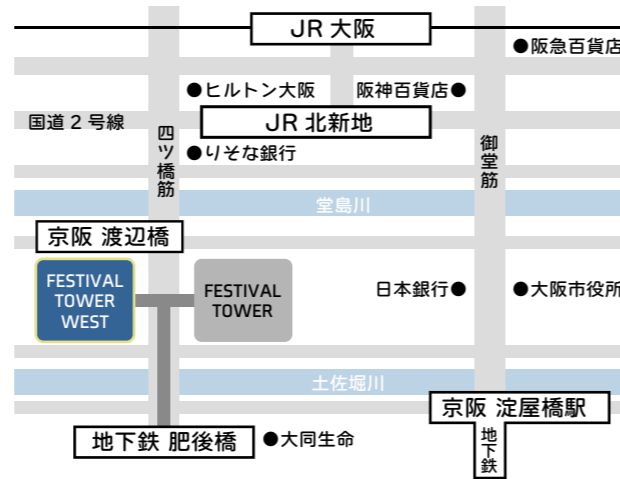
JR 大阪

●阪急百貨店

●ヒルトン大阪

阪神百貨店●

国道２号線

四ツ橋筋

JR 北新地

御堂筋

●りそな銀行

堂島川

京阪 渡辺橋

FESTIVAL TOWER WEST

FESTIVAL TOWER

日本銀行●

●大阪市役所

土佐堀川

京阪 淀屋橋駅

地下鉄 肥後橋

●大同生命

地下鉄